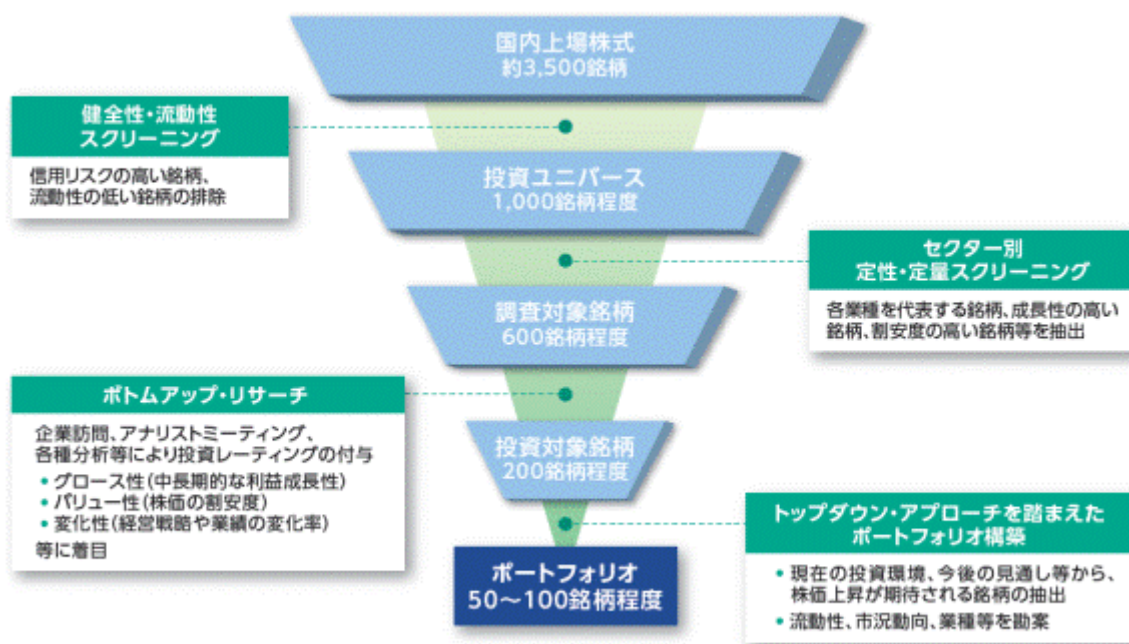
国内上場株式
約3,500銘柄

健全性・流動性
スクリーニング

信用リスクの高い銘柄、
流動性の低い銘柄の排除

投資ユニバース
1,000銘柄程度

セクター別
定性・定量スクリーニング

各業種を代表する銘柄、成長性の高い銘柄、割安度の高い銘柄等を抽出

調査対象銘柄
600銘柄程度

ボトムアップ・リサーチ

企業訪問、アナリストミーティング、各種分析等により投資レーティングの付与
• グロース性（中長期的な利益成長性）
• バリュー性（株価の割安度）
• 変化性（経営戦略や業績の変化率）
等に着目

投資対象銘柄
200銘柄程度

トップダウン・アプローチを踏まえた
ポートフォリオ構築

• 現在の投資環境、今後の見通し等から、株価上昇が期待される銘柄の抽出
• 流動性、市況動向、業種等を勘案

ポートフォリオ
50～100銘柄程度